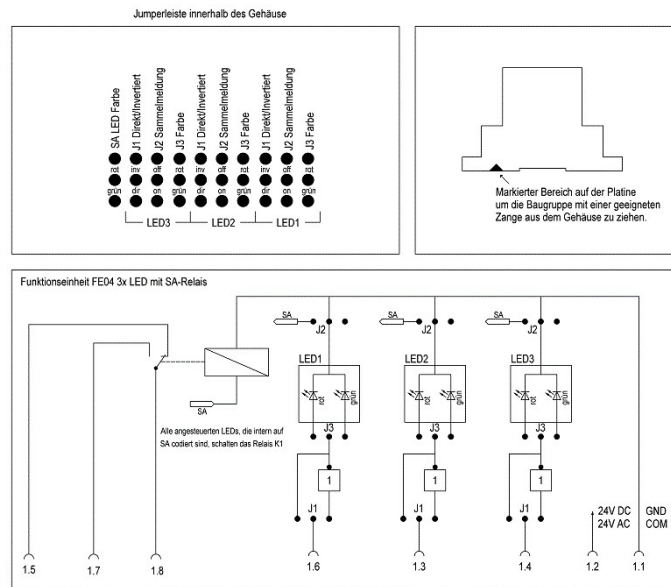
Jumperleiste innerhalb des Gehäuse

SA LED Farbe
J1 Direkt/Invertiert
J2 Sammelmeldung
J3 Farbe
J1 Direkt/Invertiert
J2 Sammelmeldung
J3 Farbe
J1 Direkt/Invertiert
J2 Sammelmeldung
J3 Farbe

rot inv off rot inv off rot inv off rot
grün dir on grün dir on grün dir on grün

LED3 LED2 LED1

Markierter Bereich auf der Platine um die Baugruppe mit einer geeigneten Zange aus dem Gehäuse zu ziehen.

Funktionseinheit FE04 3x LED mit SA-Relais

SA J2 SA J2 SA J2

LED1 LED2 LED3

rot grün rot grün rot grün

SA

Alle angesteuerten LEDs, die intern auf SA codiert sind, schalten das Relais K1

J3 J3 J3

1 1 1

J1 J1 J1

24V DC
24V AC

GND
COM

1.5 1.7 1.8 1.6 1.3 1.4 1.2 1.1